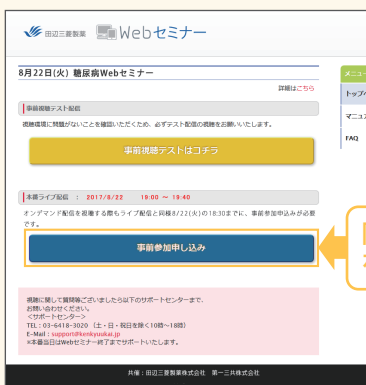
田辺三菱製薬 Webセミナー

8月22日(火) 糖尿病Webセミナー

詳細はこちら

事前視聴テスト配信

視聴環境に問題がないことを確認いただくため、必ずテスト配信の視聴をお願いいたします。

事前視聴テストはコチラ

本番ライブ配信 ： 2017/8/22 19:00 ～ 19:40

オンデマンド配信を視聴する際もライブ配信と同様8/22(火)の18:30までに、事前参加申込みが必要です。

事前参加申し込み

視聴に関して質問等ございましたら以下のサポートセンターまで、お問い合わせください。
＜サポートセンター＞
TEL：03-6418-3020 （土・日・祝日を除く10時～18時）
E-Mail：support@kenkyuukai.jp
※本番当日はWebセミナー終了までサポートいたします。

共催：田辺三菱製薬株式会社 第一三共株式会社

メニュー
トップ
マニュ
FAQ